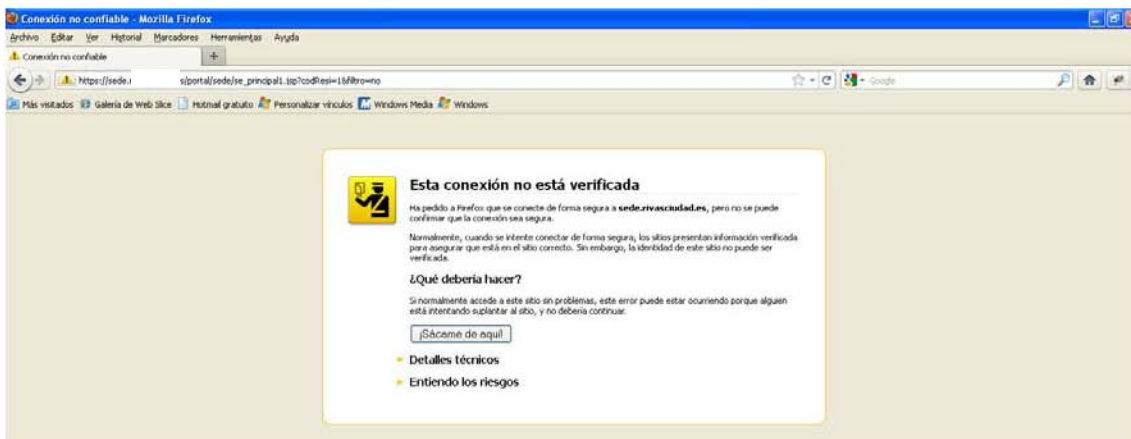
Conexión no confiable - Mozilla Firefox

Archivo Editar Ver Historial Marcadores Herramientas Ayuda

Conexión no confiable +

https://sede.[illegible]s/portal/sede/se_principal1.jsp?codResi=1&filtro=no

Google

Más visitados Galería de Web Slice Hotmail gratuito Personalizar vínculos Windows Media Windows

Esta conexión no está verificada

Ha pedido a Firefox que se conecte de forma segura a sede.rivasciudad.es, pero no se puede confirmar que la conexión sea segura.

Normalmente, cuando se intente conectar de forma segura, los sitios presentan información verificada para asegurar que está en el sitio correcto. Sin embargo, la identidad de este sitio no puede ser verificada.

¿Qué debería hacer?

Si normalmente accede a este sitio sin problemas, este error puede estar ocurriendo porque alguien está intentando suplantar al sitio, y no debería continuar.

¡Sácame de aquí!

Detalles técnicos

Entiendo los riesgos